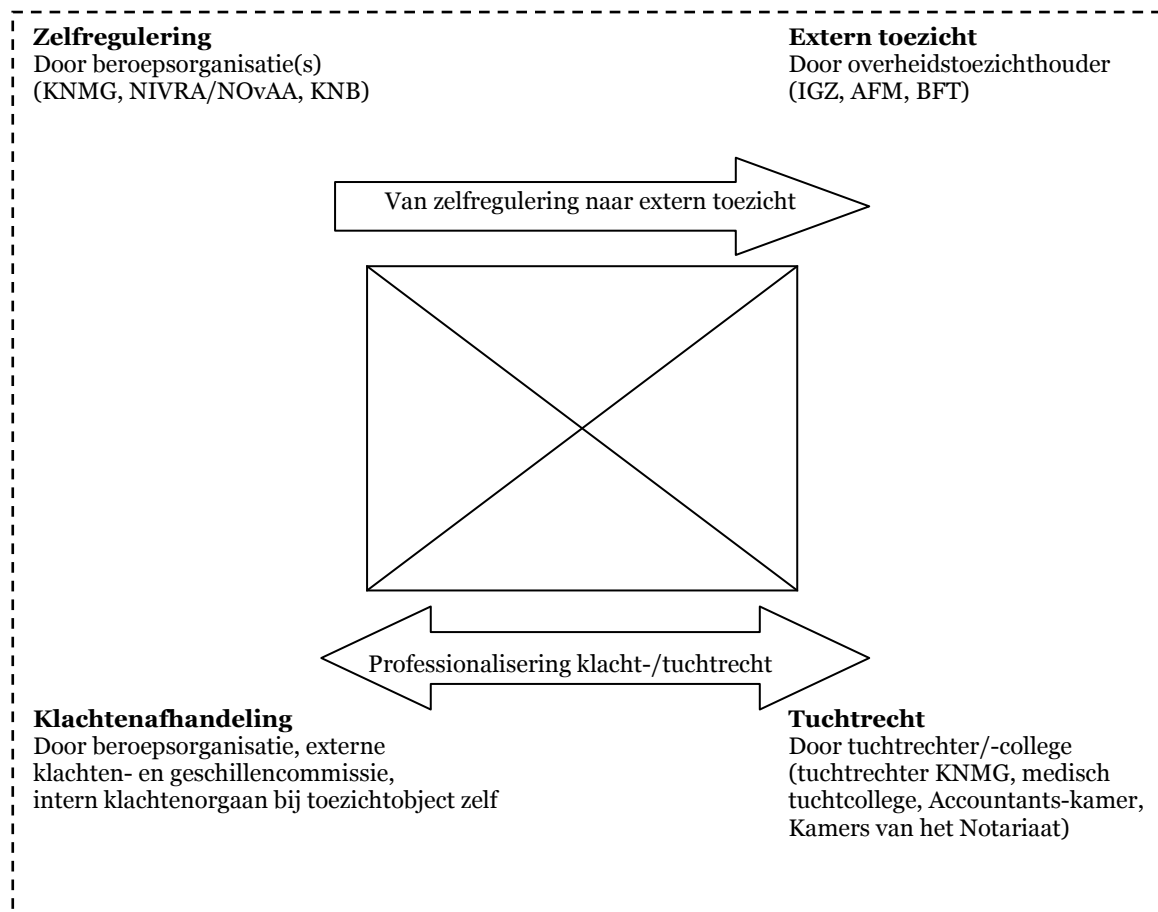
**Zelfregulering**
Door beroepsorganisatie(s)
(KNMG, NIVRA/NOvAA, KNB)

**Extern toezicht**
Door overheidstoezichthouder
(IGZ, AFM, BFT)

Van zelfregulering naar extern toezicht

Professionalisering klacht-/tuchtrecht

**Klachtenafhandeling**
Door beroepsorganisatie, externe klachten- en geschillencommissie, intern klachtenorgaan bij toezichtobject zelf

**Tuchtrecht**
Door tuchtrechter/-college (tuchtrechter KNMG, medisch tuchtcollege, Accountants-kamer, Kamers van het Notariaat)